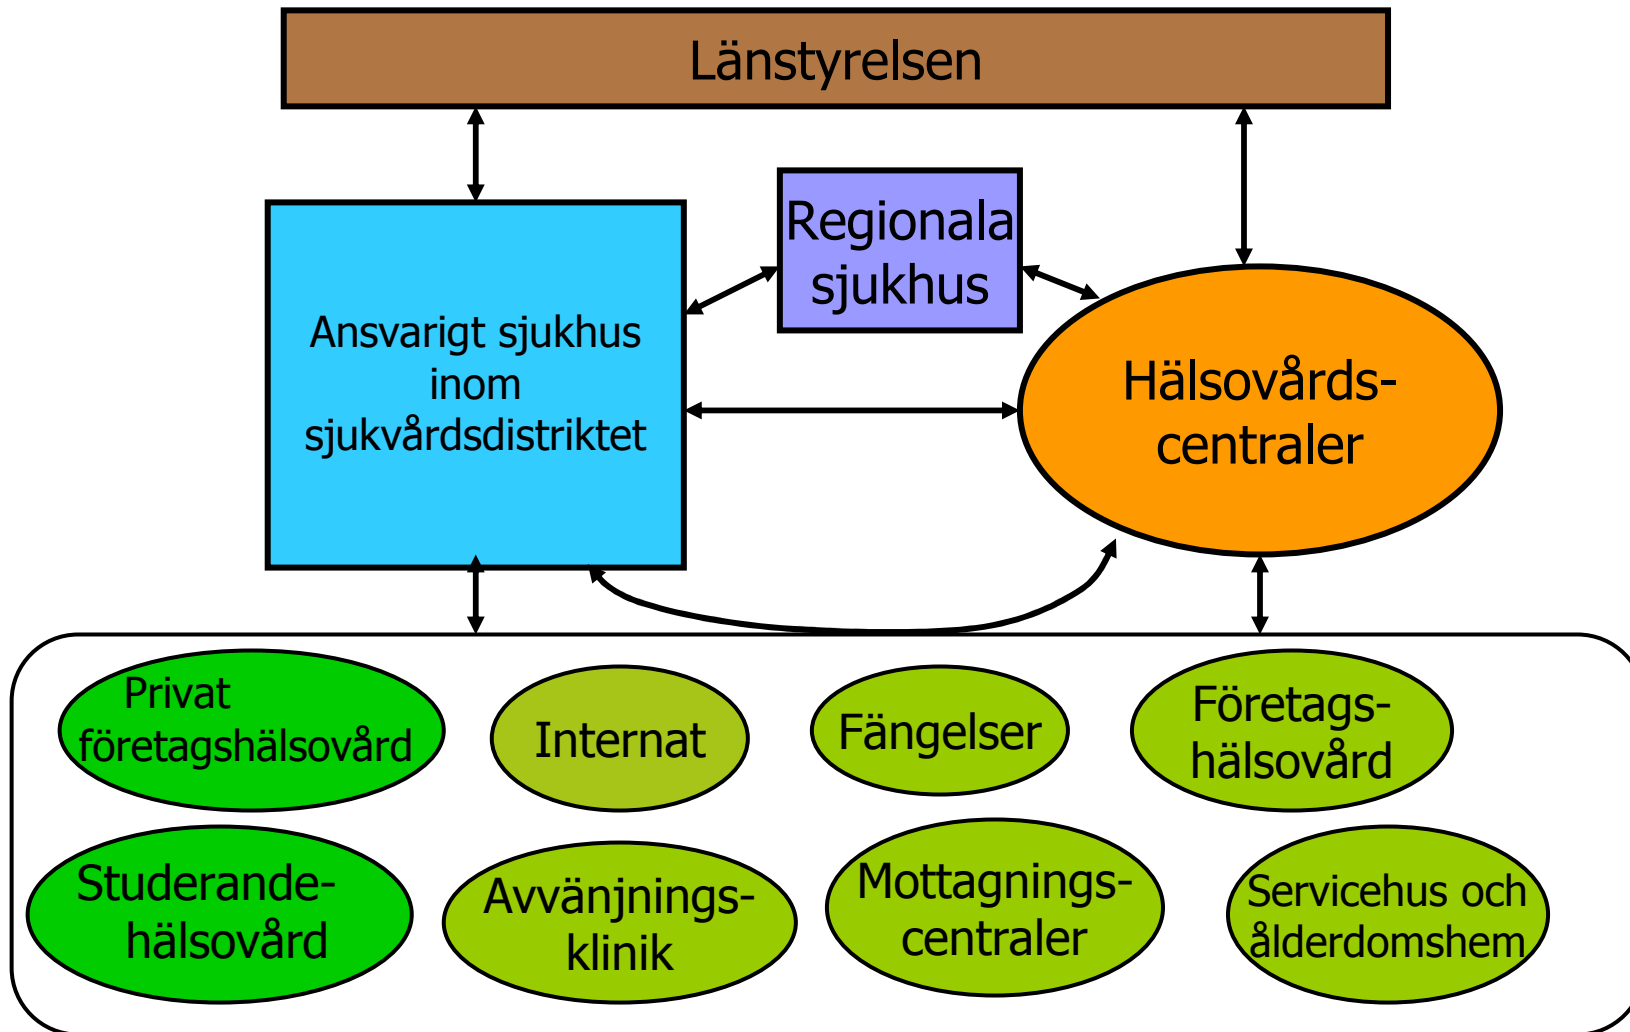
Länstyrelsen

Regionala sjukhus

Ansvarigt sjukhus inom sjukvårdsdistriktet

Hälsovårds-centraler

Privat företagshälsovård

Internat

Fängelser

Företags-hälsovård

Studerande-hälsovård

Avvänjnings-klinik

Mottagnings-centraler

Servicehus och ålderdomshem